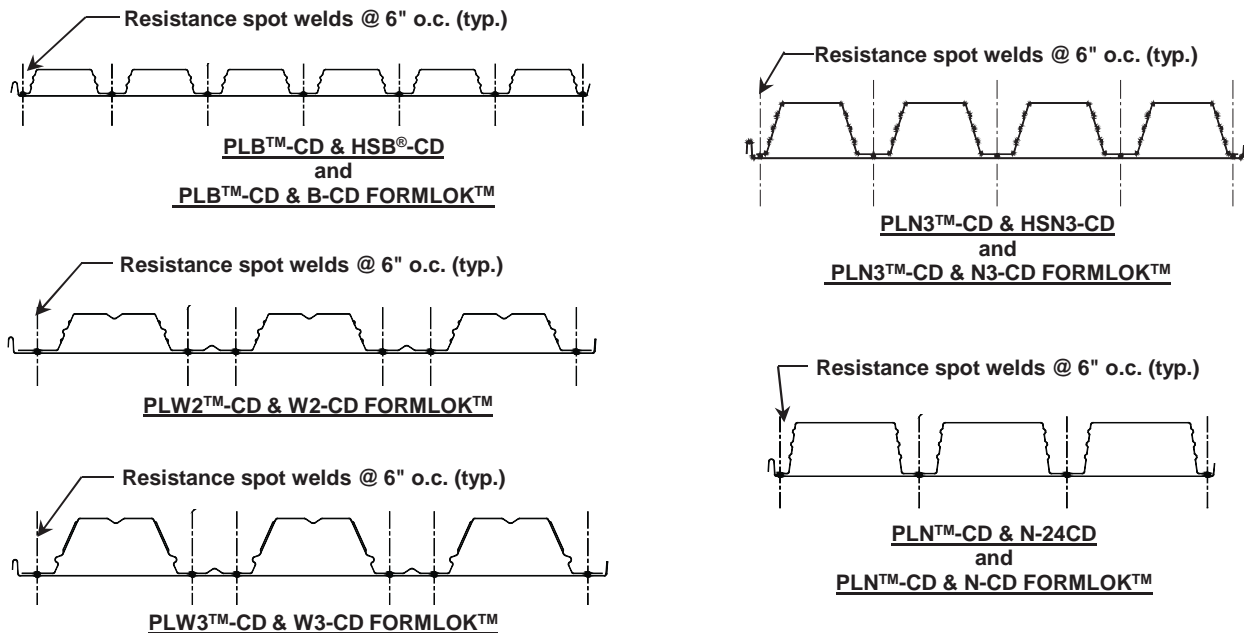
Resistance spot welds @ 6" o.c. (typ.)

PLB™-CD & HSB®-CD
and
PLB™-CD & B-CD FORMLOK™

Resistance spot welds @ 6" o.c. (typ.)

PLW2™-CD & W2-CD FORMLOK™

Resistance spot welds @ 6" o.c. (typ.)

PLW3™-CD & W3-CD FORMLOK™

Resistance spot welds @ 6" o.c. (typ.)

PLN3™-CD & HSN3-CD
and
PLN3™-CD & N3-CD FORMLOK™

Resistance spot welds @ 6" o.c. (typ.)

PLN™-CD & N-24CD
and
PLN™-CD & N-CD FORMLOK™